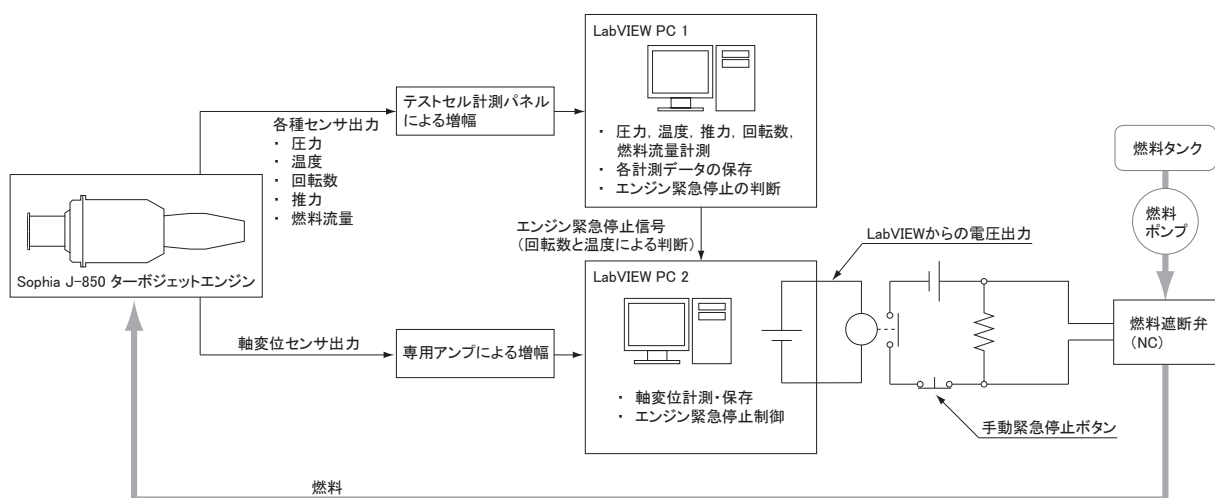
LabVIEW PC 1

・ 圧力，温度，推力，回転数，燃料流量計測
・ 各計測データの保存
・ エンジン緊急停止の判断

テストセル計測パネルによる増幅

各種センサ出力
・ 圧力
・ 温度
・ 回転数
・ 推力
・ 燃料流量

燃料タンク

燃料ポンプ

Sophia J-850 ターボジェットエンジン

エンジン緊急停止信号
（回転数と温度による判断）

LabVIEWからの電圧出力

LabVIEW PC 2

・ 軸変位計測・保存
・ エンジン緊急停止制御

軸変位センサ出力

専用アンプによる増幅

燃料遮断弁
（NC）

手動緊急停止ボタン

燃料